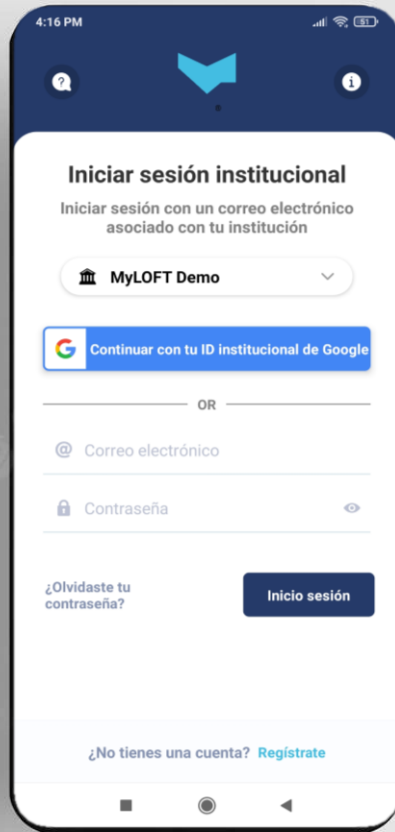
4:16 PM

51

Iniciar sesión institucional

Iniciar sesión con un correo electrónico asociado con tu institución

MyLOFT Demo

Continuar con tu ID institucional de Google

OR

Correo electrónico

Contraseña

¿Olvidaste tu contraseña?

Inicio sesión

¿No tienes una cuenta? Regístrate